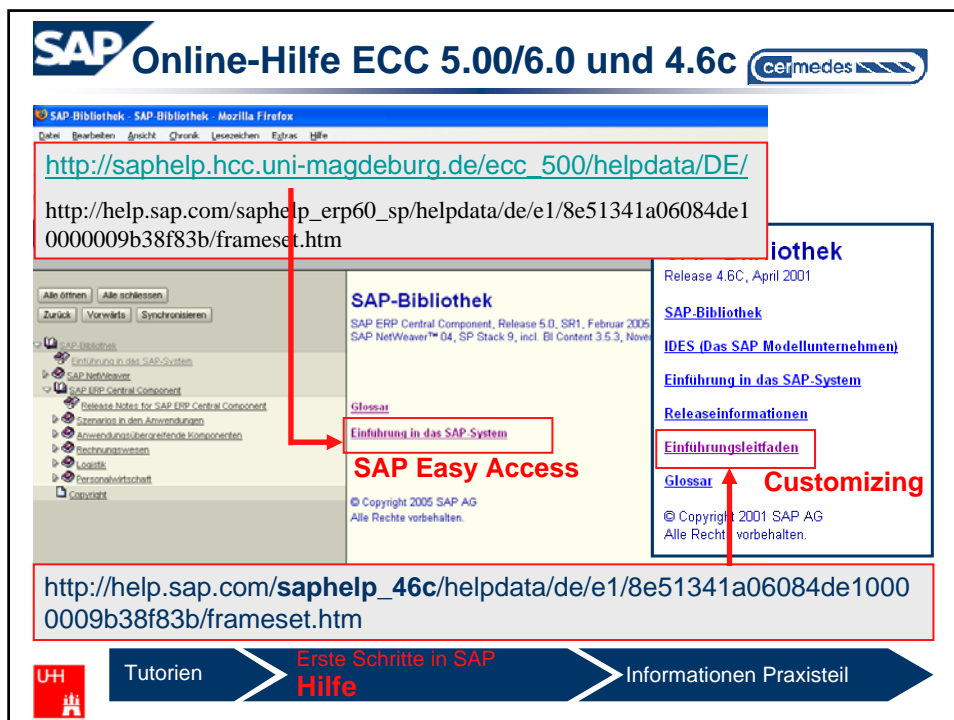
SAP Online-Hilfe ECC 5.00/6.0 und 4.6c cermedes

SAP-Bibliothek - SAP-Bibliothek - Mozilla Firefox

Datei Bearbeiten Ansicht Chronik Lesezeichen Extras Hilfe

http://saphelp.hcc.uni-magdeburg.de/ecc_500/helpdata/DE/

http://help.sap.com/saphelp_erp60_sp/helpdata/de/e1/8e51341a06084de10000009b38f83b/frameset.htm

Alle öffnen Alle schliessen

Zurück Vorwärts Synchronisieren

SAP-Bibliothek

Einführung in das SAP-System

SAP NetWeaver

SAP ERP Central Component

Release Notes for SAP ERP Central Component

Szenarios in den Anwendungen

Anwendungsübergreifende Komponenten

Rechnungswesen

Logistik

Personalwirtschaft

Copyright

SAP-Bibliothek

SAP ERP Central Component, Release 5.0, SR1, Februar 2005

SAP NetWeaver™ 04, SP Stack 9, incl. BI Content 3.5.3, Nove

Glossar

Einführung in das SAP-System

SAP Easy Access

© Copyright 2005 SAP AG
Alle Rechte vorbehalten.

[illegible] Bibliothek

Release 4.6C, April 2001

SAP-Bibliothek

IDES (Das SAP Modellunternehmen)

Einführung in das SAP-System

Releaseinformationen

Einführungsleitfaden

Glossar

Customizing

© Copyright 2001 SAP AG
Alle Rechte vorbehalten.

http://help.sap.com/saphelp_46c/helpdata/de/e1/8e51341a06084de10000009b38f83b/frameset.htm

UH

Tutorien

Erste Schritte in SAP
Hilfe

Informationen Praxisteil